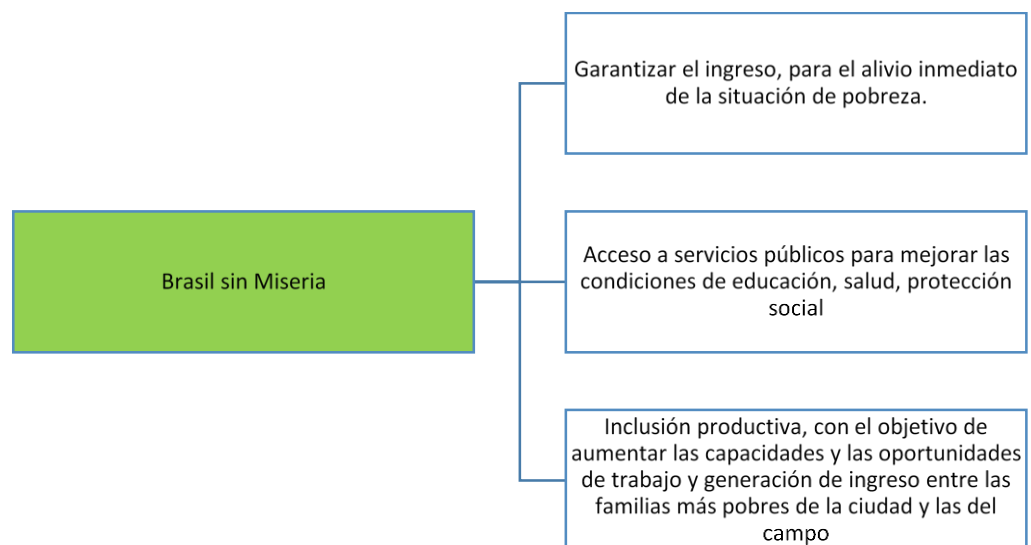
Brasil sin Miseria

Garantizar el ingreso, para el alivio inmediato de la situación de pobreza.

Acceso a servicios públicos para mejorar las condiciones de educación, salud, protección social

Inclusión productiva, con el objetivo de aumentar las capacidades y las oportunidades de trabajo y generación de ingreso entre las familias más pobres de la ciudad y las del campo